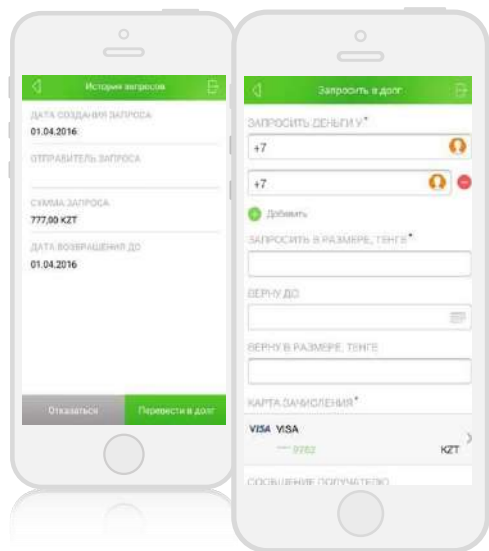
История запросов

ДАТА СОЗДАНИЯ ЗАПРОСА
01.04.2016

ОТПРАВИТЕЛЬ ЗАПРОСА

СУММА ЗАПРОСА
777,00 KZT

ДАТА ВОЗВРАЩЕНИЯ ДО
01.04.2016

Отказаться

Перевести в долг

Запросить в долг

ЗАПРОСИТЬ ДЕНЬГИ У*
+7
+7
Добавить

ЗАПРОСИТЬ В РАЗМЕРЕ, ТЕНГЕ*

ВЕРНУ ДО

ВЕРНУ В РАЗМЕРЕ, ТЕНГЕ

КАРТА ЗАЧИСЛЕНИЯ*
VISA VISA
**** 9782
KZT

СООБЩЕНИЕ ПОЛУЧАТЕЛЮ